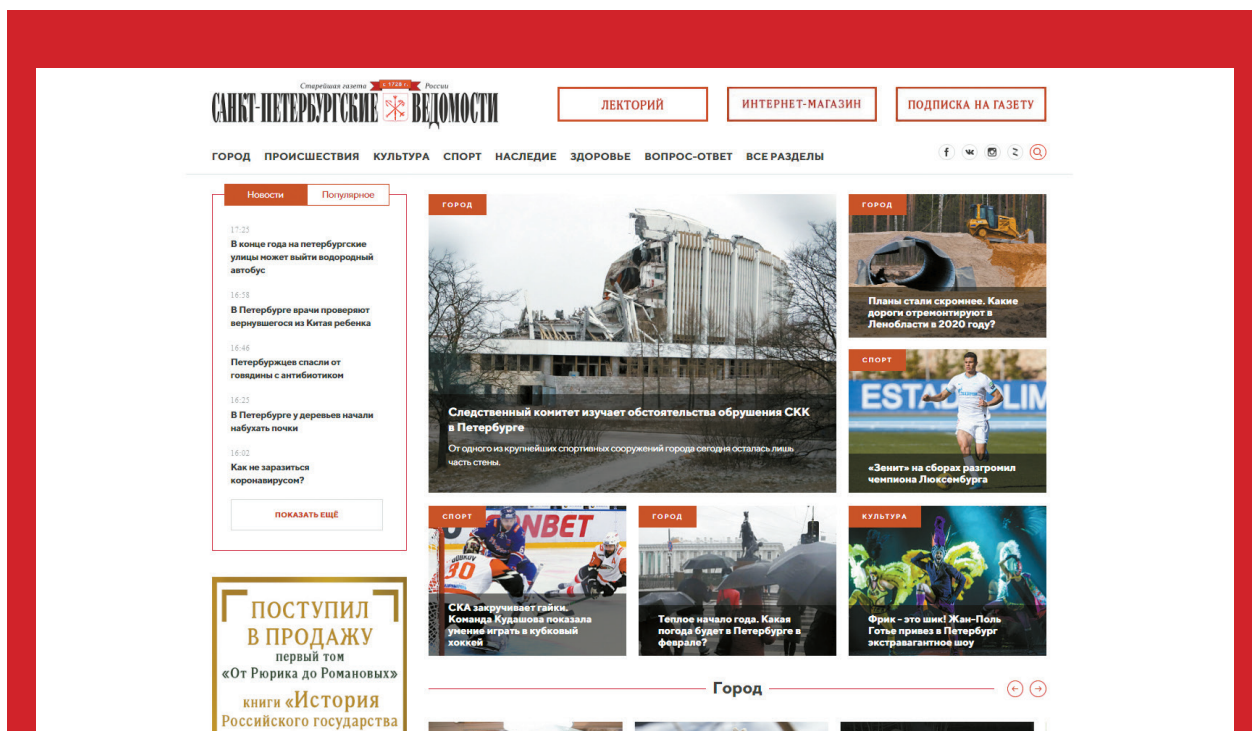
Старейшая газета с 1728 г. России
САНКТ-ПЕТЕРБУРГСКИЕ ВЕДОМОСТИ

ЛЕКТОРИЙ
ИНТЕРНЕТ-МАГАЗИН
ПОДПИСКА НА ГАЗЕТУ

ГОРОД ПРОИСШЕСТВИЯ КУЛЬТУРА СПОРТ НАСЛЕДИЕ ЗДОРОВЬЕ ВОПРОС-ОТВЕТ ВСЕ РАЗДЕЛЫ

Новости
Популярное

17:25
В конце года на петербургские улицы может выйти водородный автобус

16:58
В Петербурге врачи проверяют вернувшегося из Китая ребенка

16:46
Петербуржцев спасли от говядины с антибиотиком

16:25
В Петербурге у деревьев начали набухать почки

16:02
Как не заразиться коронавирусом?

ПОКАЗАТЬ ЕЩЁ

ГОРОД
Следственный комитет изучает обстоятельства обрушения СКК в Петербурге
От одного из крупнейших спортивных сооружений города сегодня осталась лишь часть стены.

ГОРОД
Планы стали скромнее. Какие дороги отремонтируют в Ленобласти в 2020 году?

СПОРТ
ESTADI LIM
«Зенит» на сборах разгромил чемпиона Люксембурга

СПОРТ
NBET
30
СКА закручивает гайки. Команда Кудашова показала умение играть в кубковый хоккей

ГОРОД
Теплое начало года. Какая погода будет в Петербурге в феврале?

КУЛЬТУРА
Фрик – это шик! Жан-Поль Готье привез в Петербург экстравагантное шоу

ПОСТУПИЛ В ПРОДАЖУ
первый том
«От Рюрика до Романовых»
книги «История Российского государства

Город